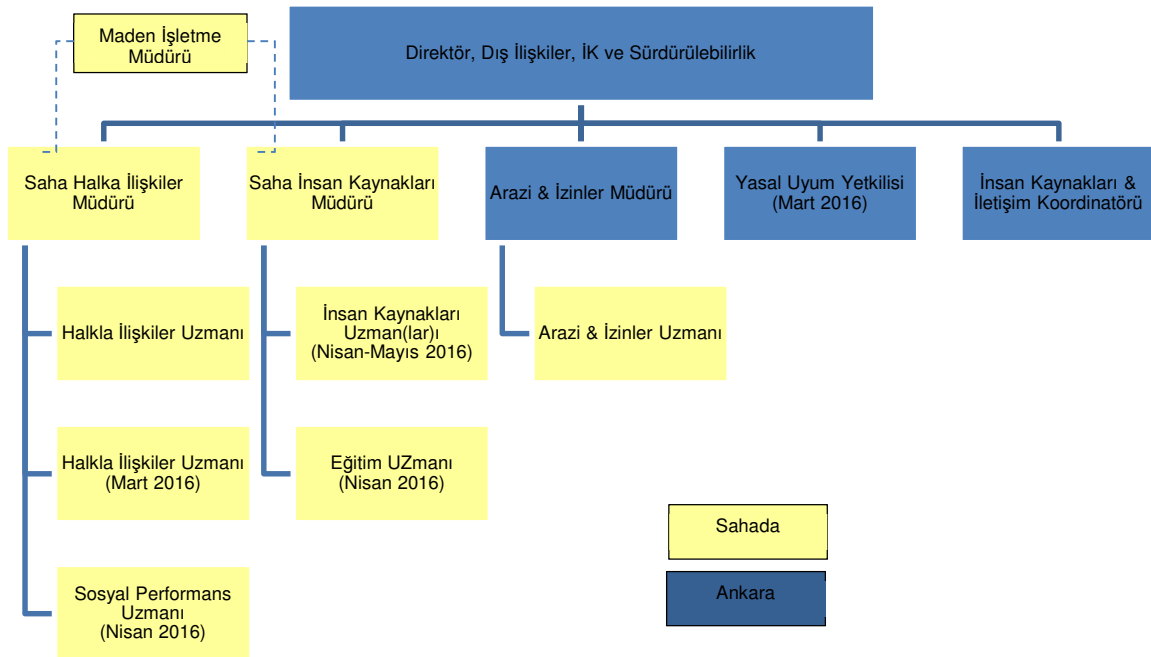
Maden İşletme Müdürü

Direktör, Dış İlişkiler, İK ve Sürdürülebilirlik

Saha Halka İlişkiler Müdürü

Saha İnsan Kaynakları Müdürü

Arazi & İzinler Müdürü

Yasal Uyum Yetkilisi (Mart 2016)

İnsan Kaynakları & İletişim Koordinatörü

Halkla İlişkiler Uzmanı

Halkla İlişkiler Uzmanı (Mart 2016)

Sosyal Performans Uzmanı (Nisan 2016)

İnsan Kaynakları Uzman(lar)ı (Nisan-Mayıs 2016)

Eğitim UZmanı (Nisan 2016)

Arazi & İzinler Uzmanı

Sahada

Ankara